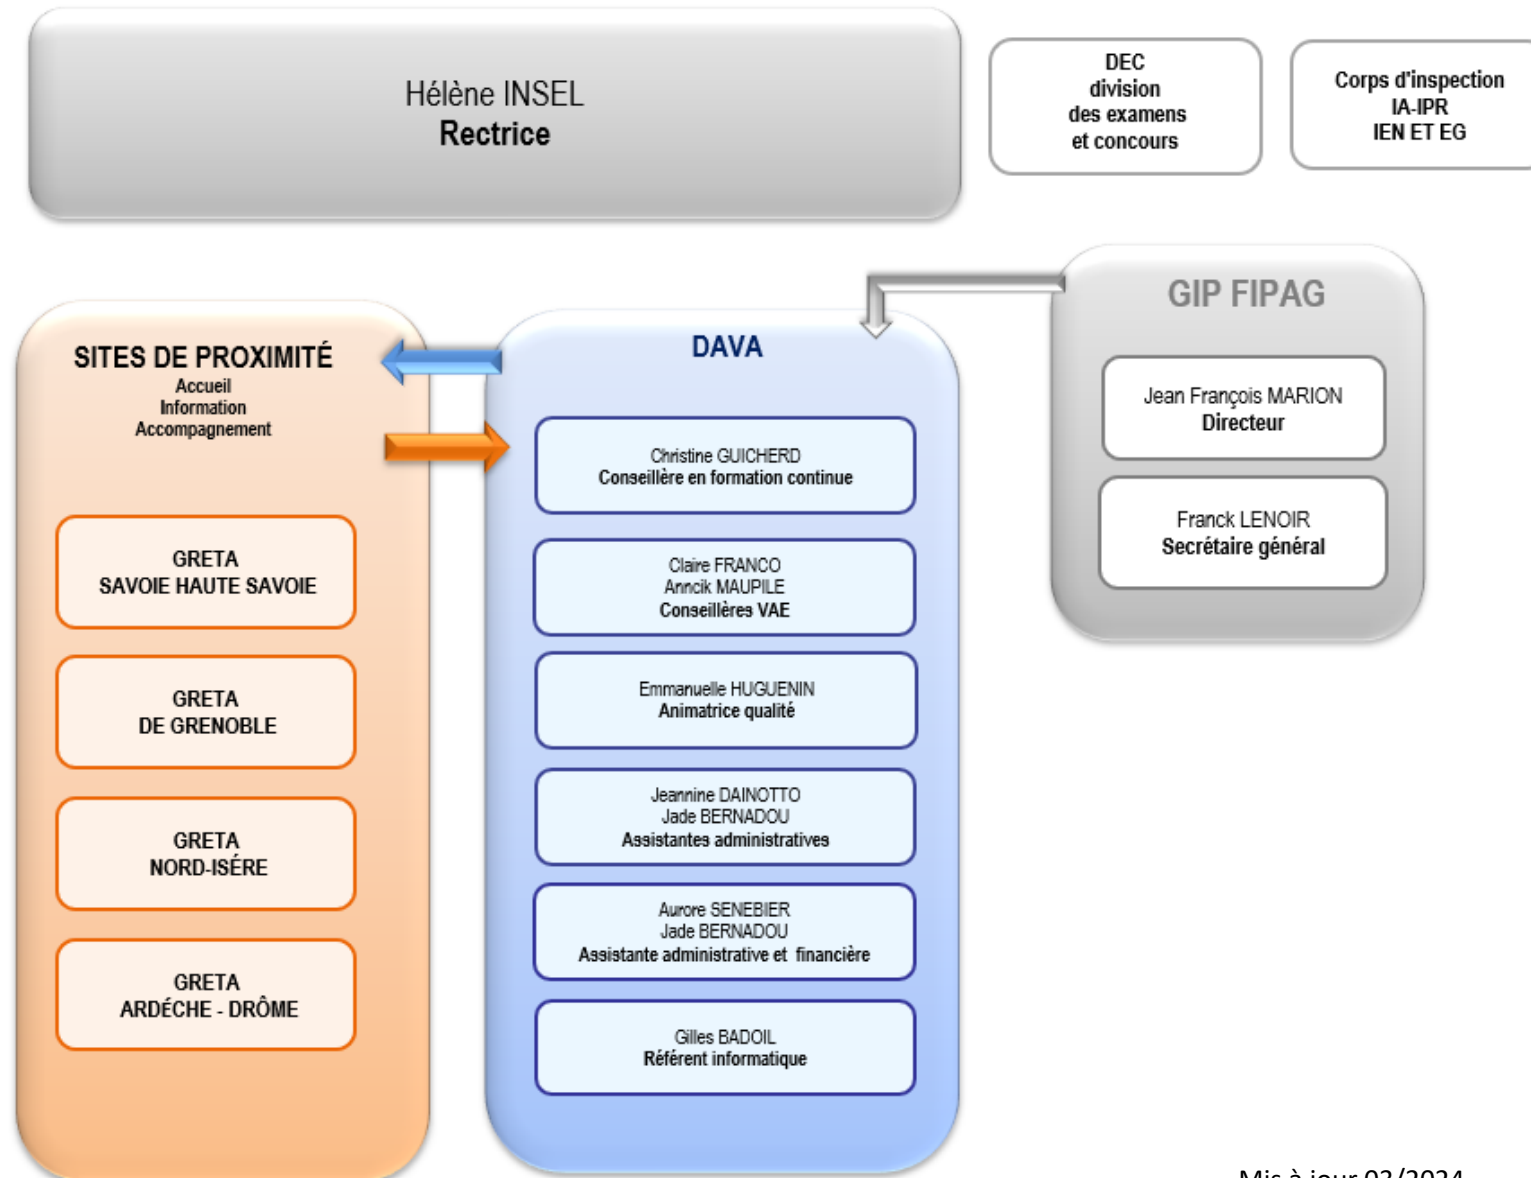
Hélène INSEL
Rectrice

DEC
division
des examens
et concours

Corps d'inspection
IA-IPR
IEN ET EG

GIP FIPAG

Jean François MARION
Directeur

Franck LENOIR
Secrétaire général

SITES DE PROXIMITÉ
Accueil
Information
Accompagnement

GRETA
SAVOIE HAUTE SAVOIE

GRETA
DE GRENOBLE

GRETA
NORD-ISÈRE

GRETA
ARDÈCHE - DRÔME

DAVA

Christine GUICHERD
Conseillère en formation continue

Claire FRANCO
Anncik MAUPILE
Conseillères VAE

Emmanuelle HUGUENIN
Animatrice qualité

Jeannine DAINOTTO
Jade BERNADOU
Assistantes administratives

Aurore SENEBIER
Jade BERNADOU
Assistante administrative et financière

Gilles BADOIL
Référent informatique

Mis à jour 03/2024